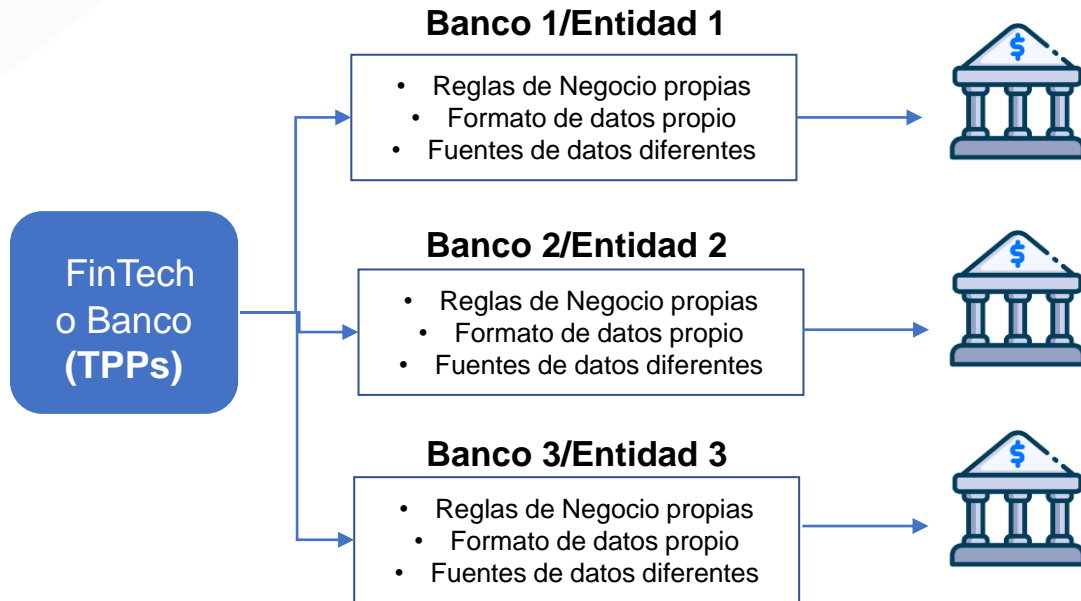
FinTech o Banco **(TPPs)**

**Banco 1/Entidad 1**

- Reglas de Negocio propias
- Formato de datos propio
- Fuentes de datos diferentes

$

**Banco 2/Entidad 2**

- Reglas de Negocio propias
- Formato de datos propio
- Fuentes de datos diferentes

$

**Banco 3/Entidad 3**

- Reglas de Negocio propias
- Formato de datos propio
- Fuentes de datos diferentes

$